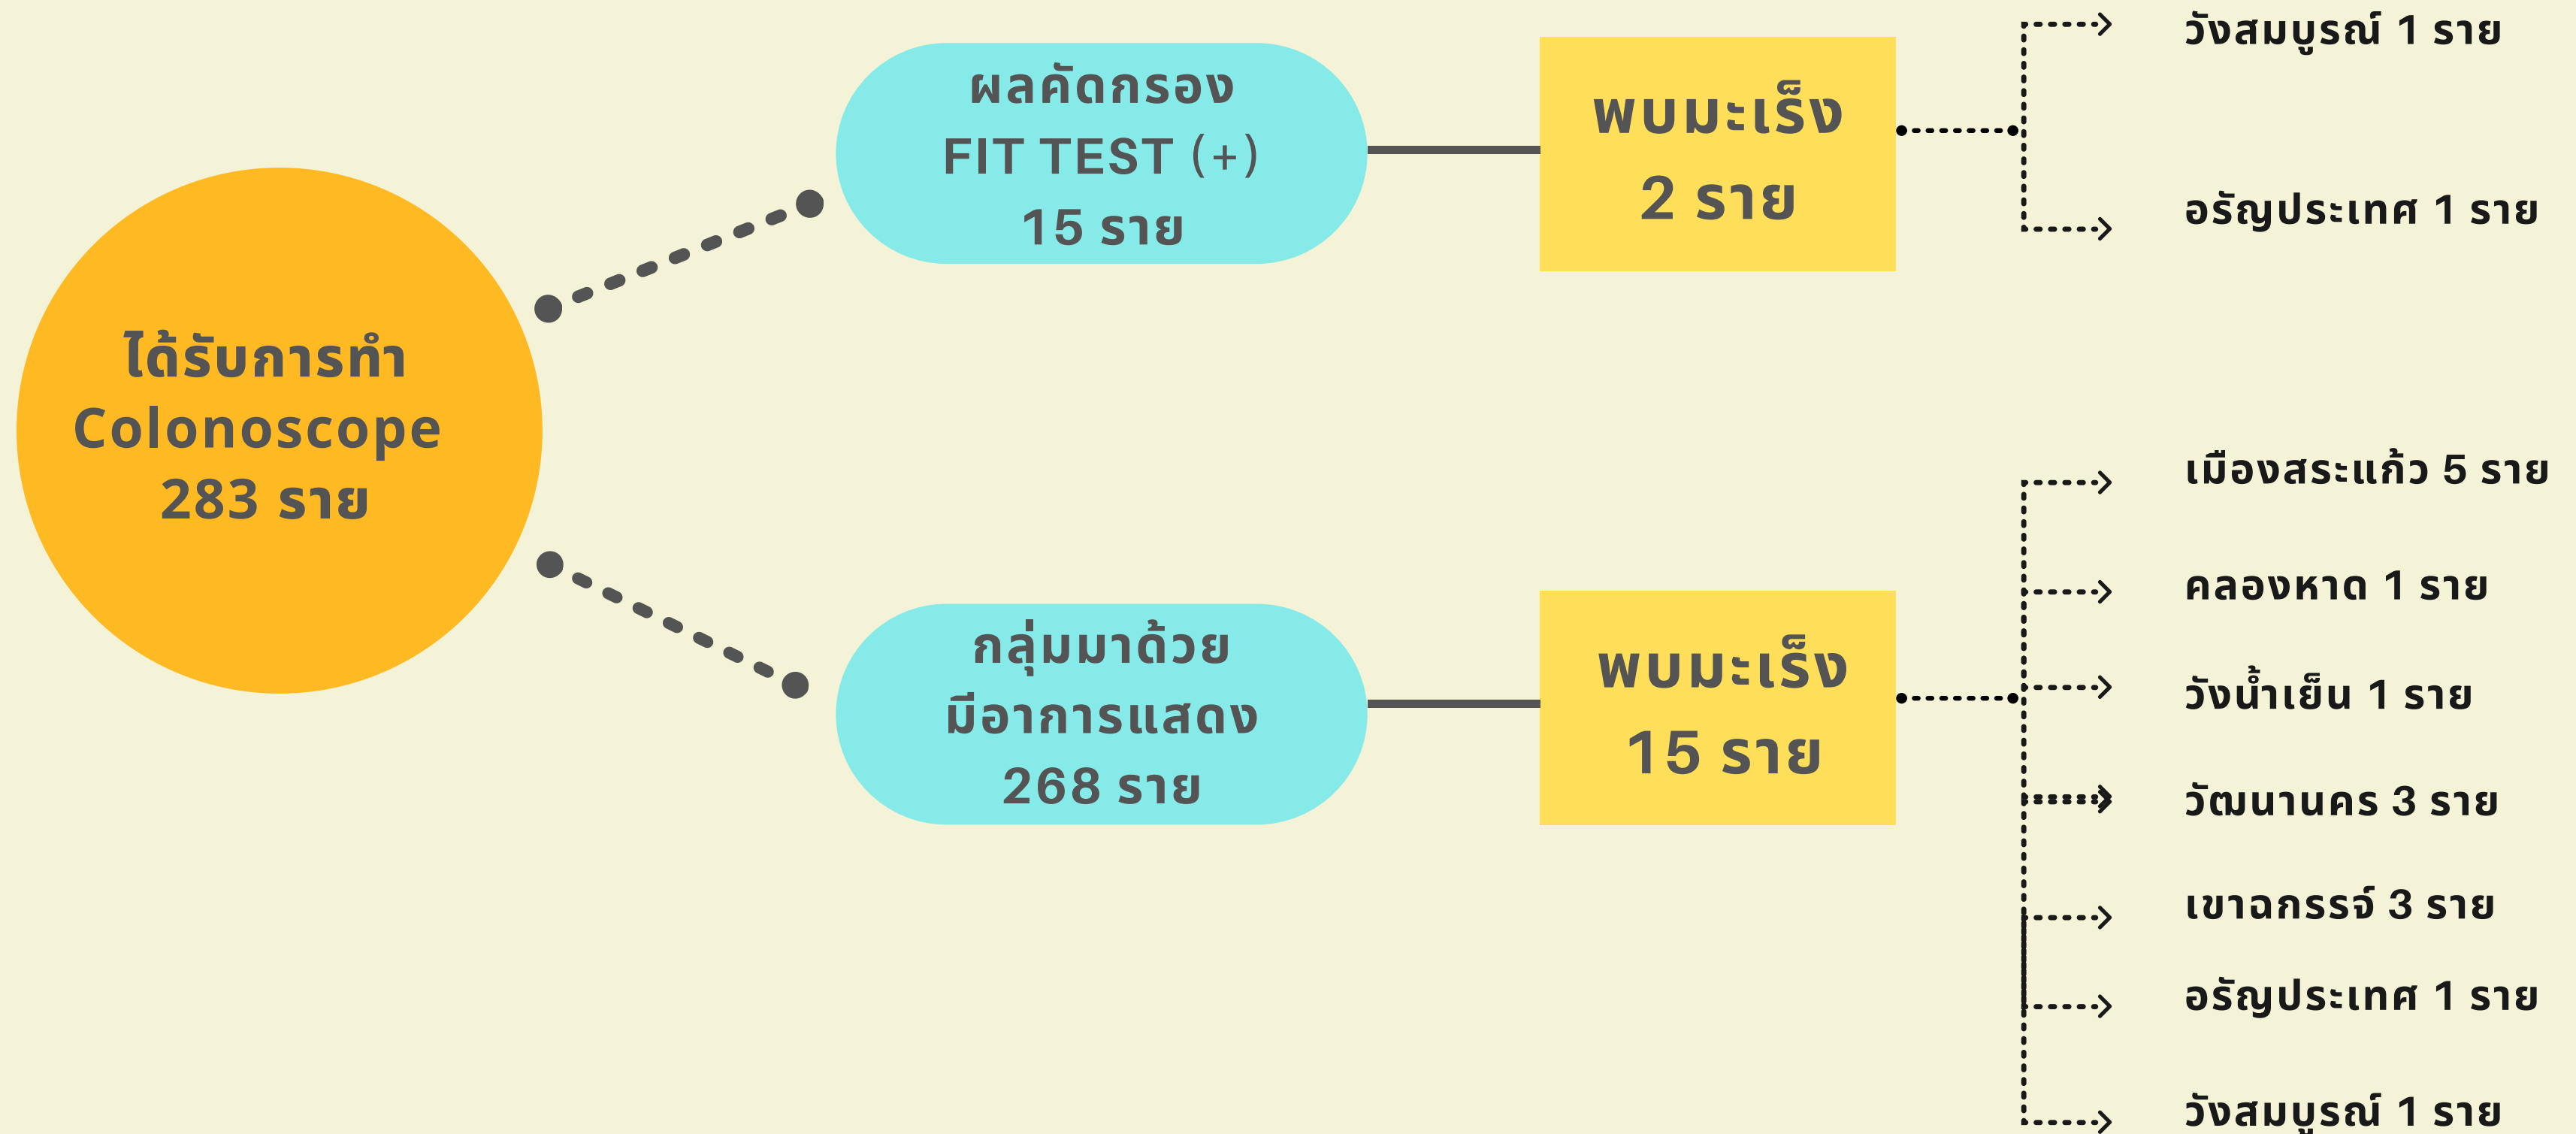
ได้รับการทำ Colonoscope 283 ราย

ผลคัดกรอง FIT TEST (+) 15 ราย

พบมะเร็ง 2 ราย

วังสมบูรณ์ 1 ราย

อรัญประเทศ 1 ราย

กลุ่มมาด้วยมีอาการแสดง 268 ราย

พบมะเร็ง 15 ราย

เมืองสระแก้ว 5 ราย

คลองหาด 1 ราย

วังน้ำเย็น 1 ราย

วัฒนานคร 3 ราย

เขาฉกรรจ์ 3 ราย

อรัญประเทศ 1 ราย

วังสมบูรณ์ 1 ราย